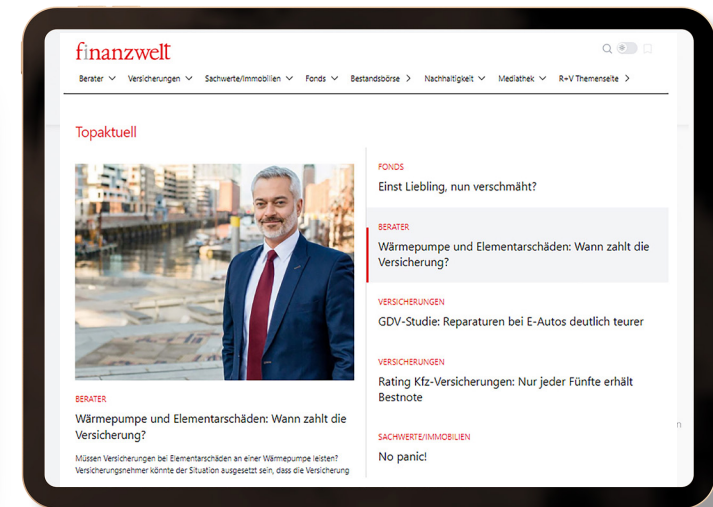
finanzwelt

Berater Versicherungen Sachwerte/Immobilien Fonds Bestandsbörse Nachhaltigkeit Mediathek R+V Themenseite

Topaktuell

BERATER
Wärmepumpe und Elementarschäden: Wann zahlt die Versicherung?

Müssen Versicherungen bei Elementarschäden an einer Wärmepumpe leisten? Versicherungsnehmer könnte der Situation ausgesetzt sein, dass die Versicherung

FONDS
Einst Liebling, nun verschmäht?

BERATER
Wärmepumpe und Elementarschäden: Wann zahlt die Versicherung?

VERSICHERUNGEN
GDV-Studie: Reparaturen bei E-Autos deutlich teurer

VERSICHERUNGEN
Rating Kfz-Versicherungen: Nur jeder Fünfte erhält Bestnote

SACHWERTE/IMMOBILIEN
No panic!